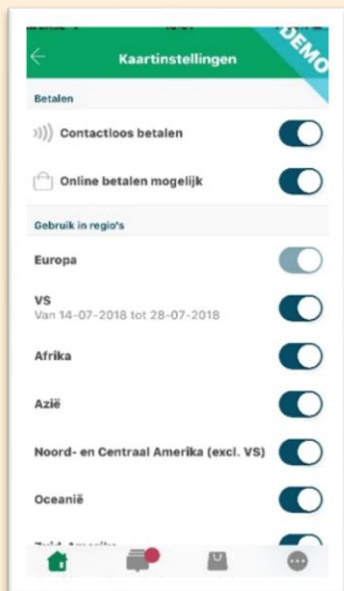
Kaartinstellingen

DEMO

Betalen

Contactloos betalen

Online betalen mogelijk

Gebruik in regio's

Europa

VS
Van 14-07-2018 tot 28-07-2018

Afrika

Azië

Noord- en Centraal Amerika (excl. VS)

Oceanië

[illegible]